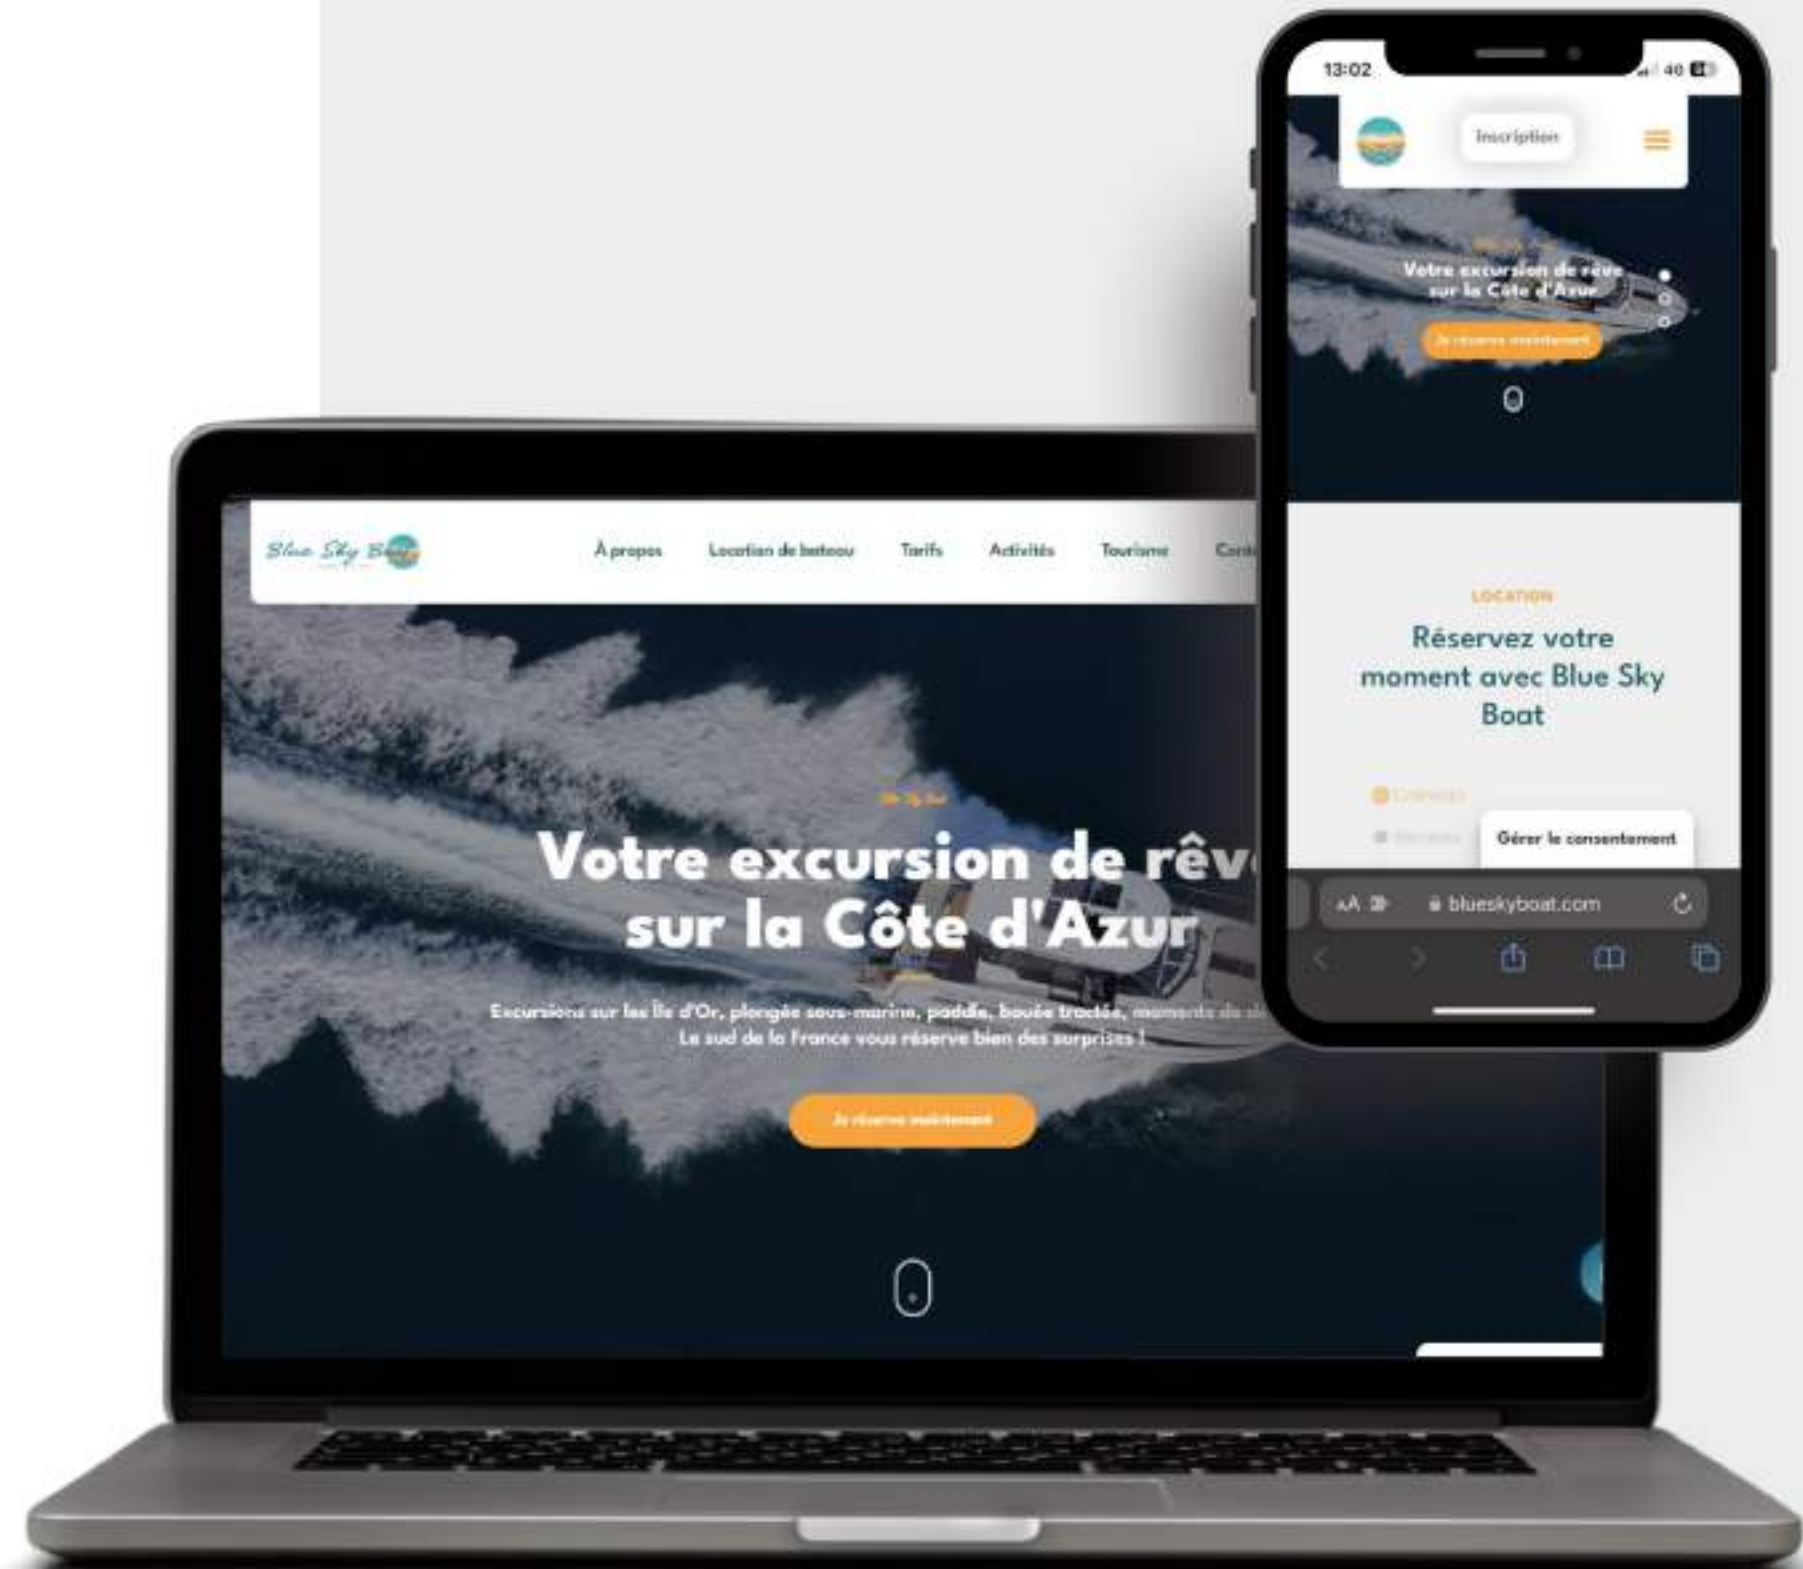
13:02

4G

Inscription

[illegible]

Votre excursion de rêve sur la Côte d'Azur

Je réserve maintenant

LOCATION

Réservez votre moment avec Blue Sky Boat

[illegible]

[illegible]

Gérer le consentement

AA

blueskyboat.com

Blue Sky Boat

À propos

Location de bateau

Tarifs

Activités

Tourisme

Cont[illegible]

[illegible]

Votre excursion de rêv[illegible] sur la Côte d'Azur

Excursions sur les Île d'Or, plongée sous-marine, paddle, bouée tractée, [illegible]
Le sud de la France vous réserve bien des surprises !

Je réserve maintenant